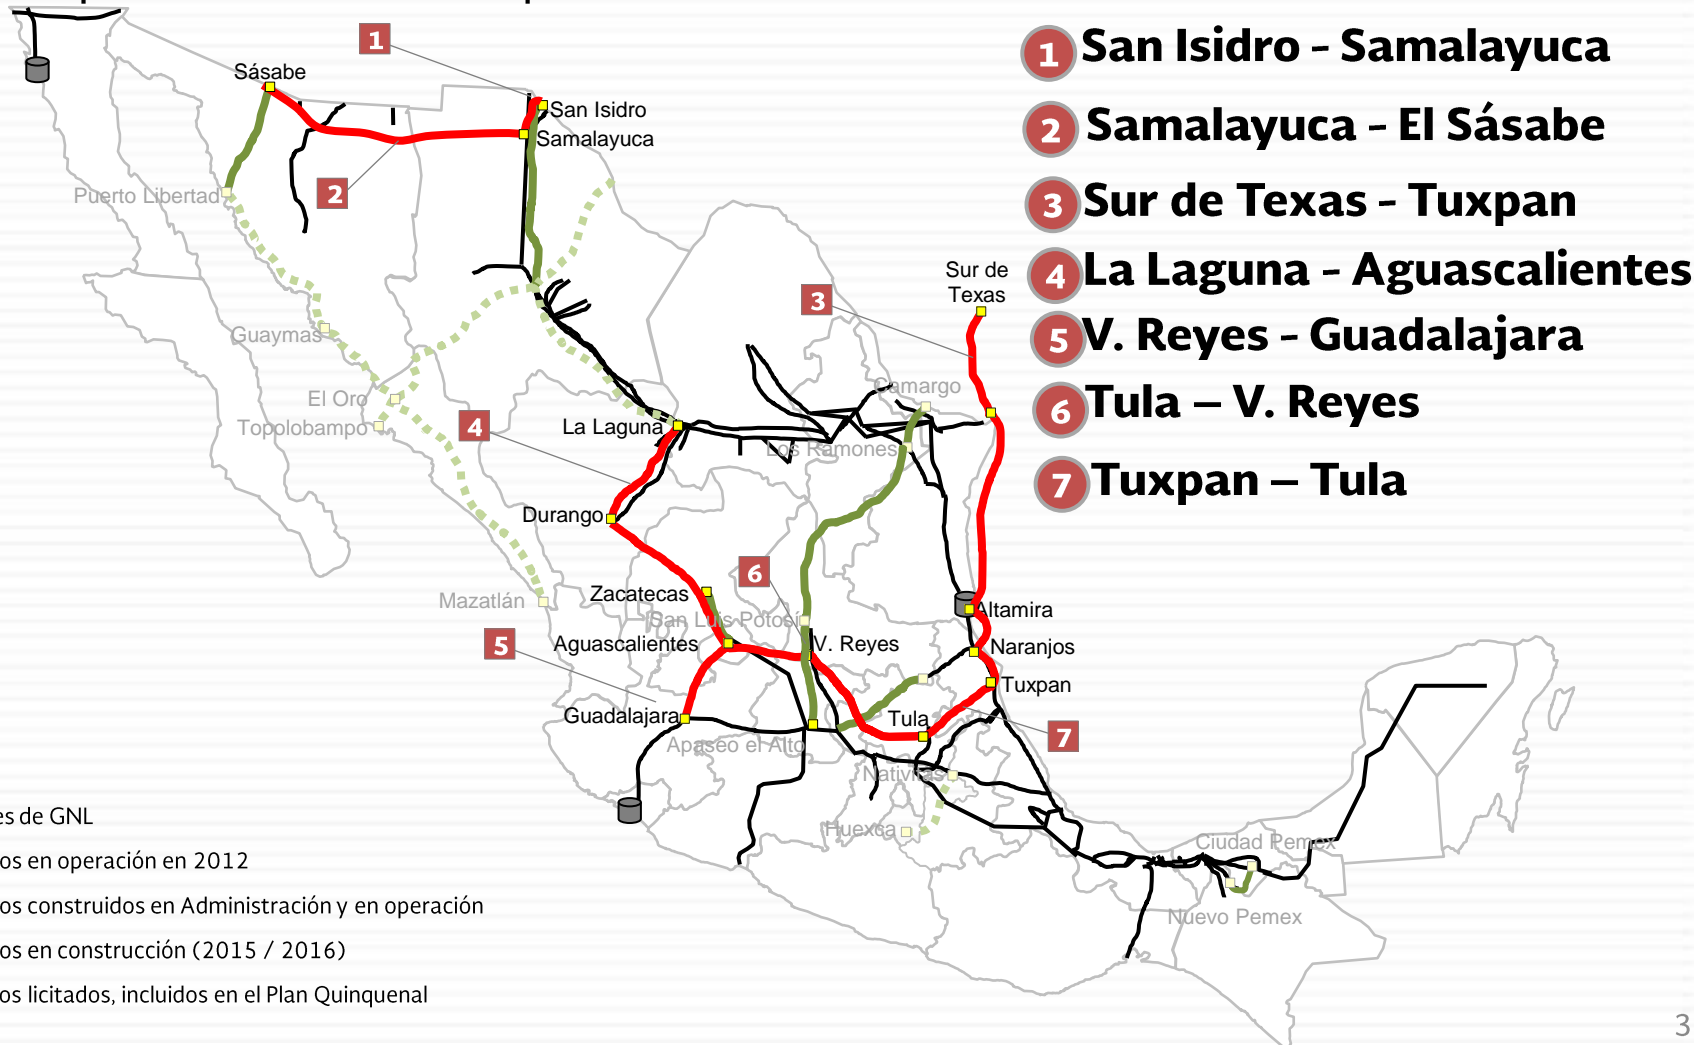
1 San Isidro - Samalayuca
2 Samalayuca - El Sásabe
3 Sur de Texas - Tuxpan
4 La Laguna - Aguascalientes
5 V. Reyes - Guadalajara
6 Tula – V. Reyes
7 Tuxpan – Tula

1
Sásabe
San Isidro
Samalayuca
2
Puerto Libertad
Guaymas
El Oro
Topolobampo
3
Sur de Texas
Camargo
4
La Laguna
Los Ramones
Durango
6
Zacatecas
San Luis Potosí
Mazatlán
5
Aguascalientes
V. Reyes
Altamira
Naranjos
Tuxpan
Guadalajara
Tula
7
Apaseo el Alto
Nativitas
Huexca
Ciudad Pemex
Nuevo Pemex

es de GNL
os en operación en 2012
os construidos en Administración y en operación
os en construcción (2015 / 2016)
os licitados, incluidos en el Plan Quinquenal

3